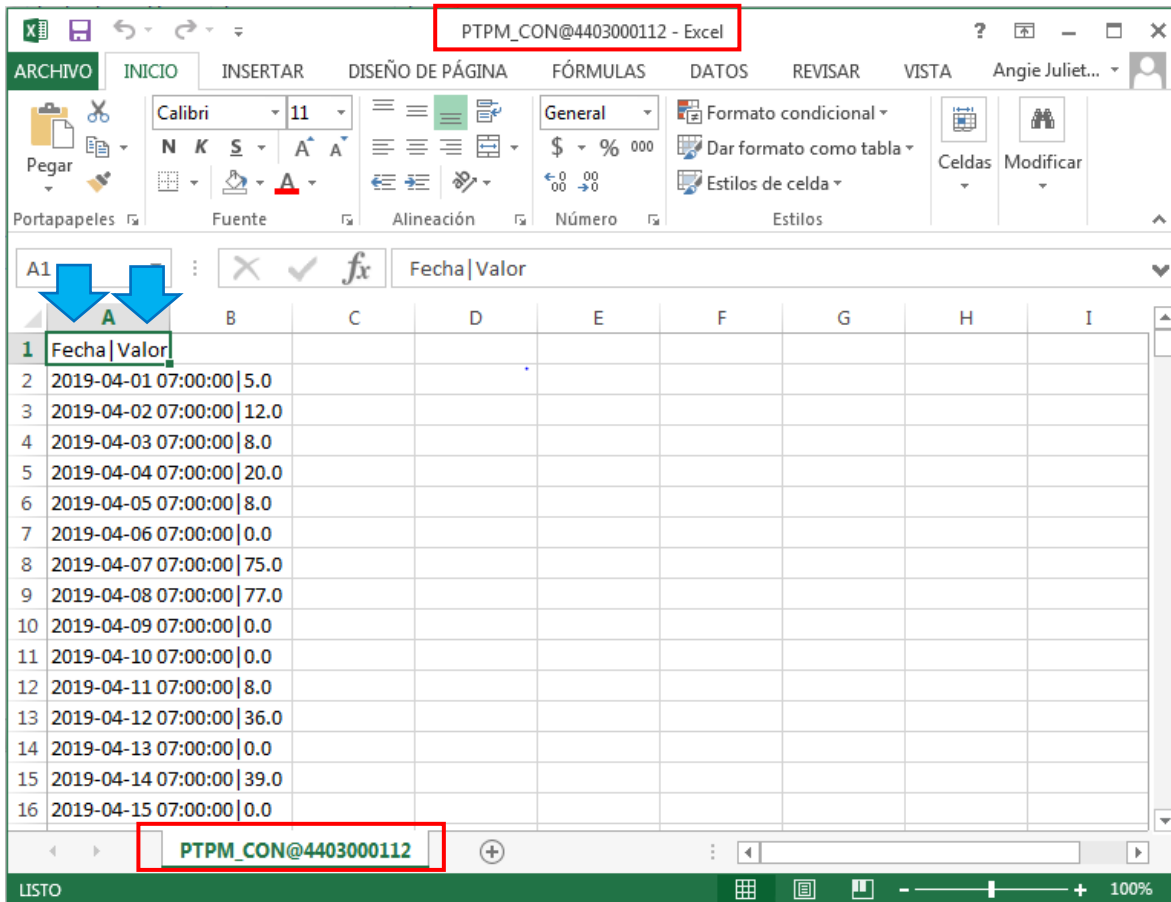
PTPM_CON@4403000112 - Excel

? – □ ×

ARCHIVO INICIO INSERTAR DISEÑO DE PÁGINA FÓRMULAS DATOS REVISAR VISTA Angie Juliet...

Pegar
Portapapeles

Calibri 11
N K S A A
Fuente

Alineación

General
$ % 000
Número

Formato condicional
Dar formato como tabla
Estilos de celda
Estilos

Celdas

Modificar

A1 $fx$ Fecha|Valor

| | A | B | C | D | E | F | G | H | I |
|---|---|---|---|---|---|---|---|---|---|
| 1 | Fecha\|Valor | | | | | | | | |
| 2 | 2019-04-01 07:00:00\|5.0 | | | | | | | | |
| 3 | 2019-04-02 07:00:00\|12.0 | | | | | | | | |
| 4 | 2019-04-03 07:00:00\|8.0 | | | | | | | | |
| 5 | 2019-04-04 07:00:00\|20.0 | | | | | | | | |
| 6 | 2019-04-05 07:00:00\|8.0 | | | | | | | | |
| 7 | 2019-04-06 07:00:00\|0.0 | | | | | | | | |
| 8 | 2019-04-07 07:00:00\|75.0 | | | | | | | | |
| 9 | 2019-04-08 07:00:00\|77.0 | | | | | | | | |
| 10 | 2019-04-09 07:00:00\|0.0 | | | | | | | | |
| 11 | 2019-04-10 07:00:00\|0.0 | | | | | | | | |
| 12 | 2019-04-11 07:00:00\|8.0 | | | | | | | | |
| 13 | 2019-04-12 07:00:00\|36.0 | | | | | | | | |
| 14 | 2019-04-13 07:00:00\|0.0 | | | | | | | | |
| 15 | 2019-04-14 07:00:00\|39.0 | | | | | | | | |
| 16 | 2019-04-15 07:00:00\|0.0 | | | | | | | | |

PTPM_CON@4403000112

LISTO 100%